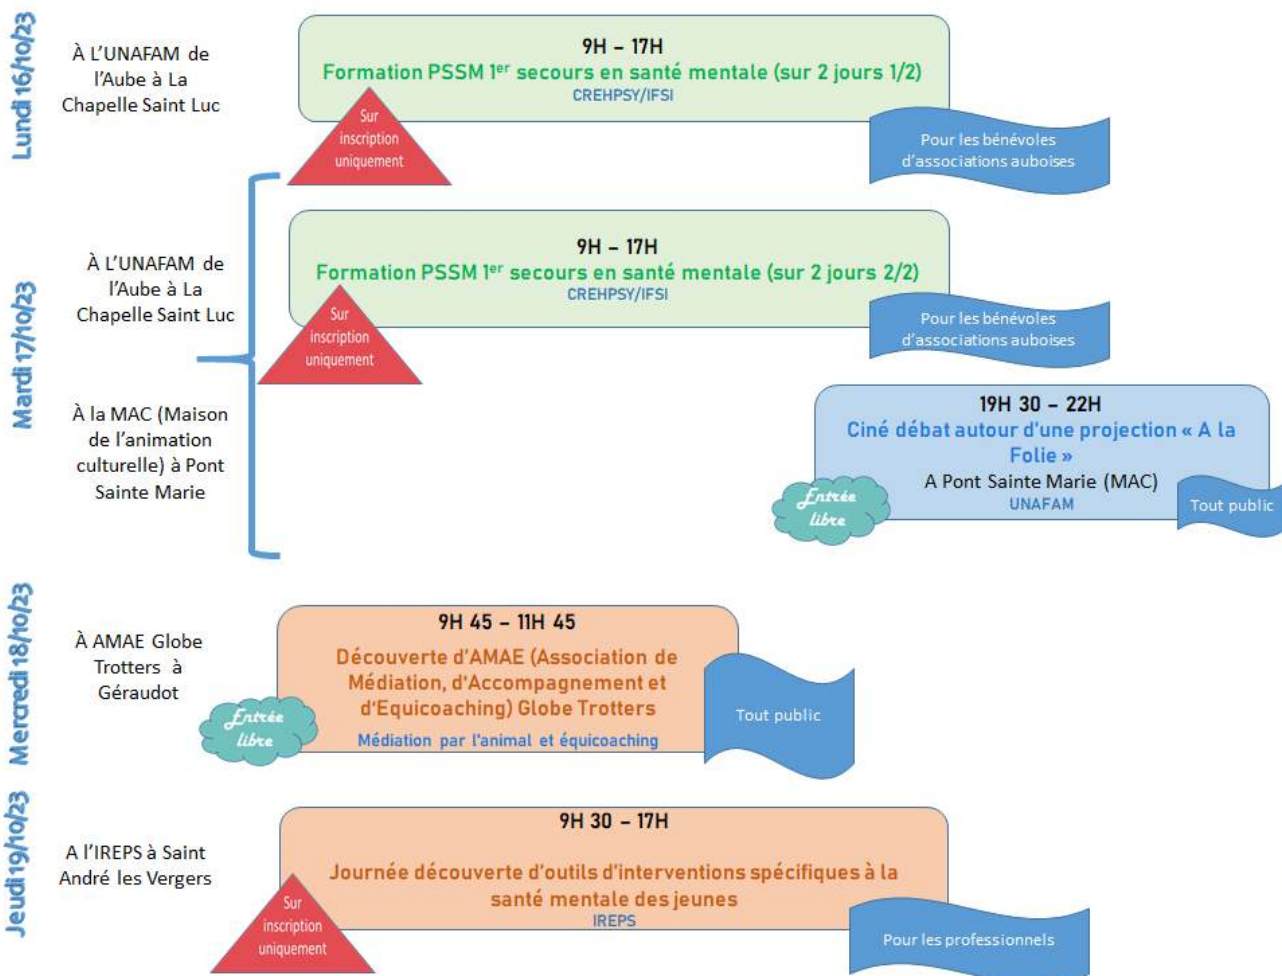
Lundi 16/10/23

À L'UNAFAM de l'Aube à La Chapelle Saint Luc

9H – 17H
Formation PSSM 1$^{er}$ secours en santé mentale (sur 2 jours 1/2)
CREHPSY/IFSI

Sur inscription uniquement

Pour les bénévoles d'associations auboises

Mardi 17/10/23

À L'UNAFAM de l'Aube à La Chapelle Saint Luc

9H – 17H
Formation PSSM 1$^{er}$ secours en santé mentale (sur 2 jours 2/2)
CREHPSY/IFSI

Sur inscription uniquement

Pour les bénévoles d'associations auboises

À la MAC (Maison de l'animation culturelle) à Pont Sainte Marie

19H 30 – 22H
Ciné débat autour d'une projection « A la Folie »
A Pont Sainte Marie (MAC)
UNAFAM

Entrée libre

Tout public

Mercredi 18/10/23

À AMAE Globe Trotters à Géraudot

9H 45 – 11H 45
Découverte d'AMAE (Association de Médiation, d'Accompagnement et d'Equicoaching) Globe Trotters
Médiation par l'animal et équicoaching

Entrée libre

Tout public

Jeudi 19/10/23

A l'IREPS à Saint André les Vergers

9H 30 – 17H
Journée découverte d'outils d'interventions spécifiques à la santé mentale des jeunes
IREPS

Sur inscription uniquement

Pour les professionnels